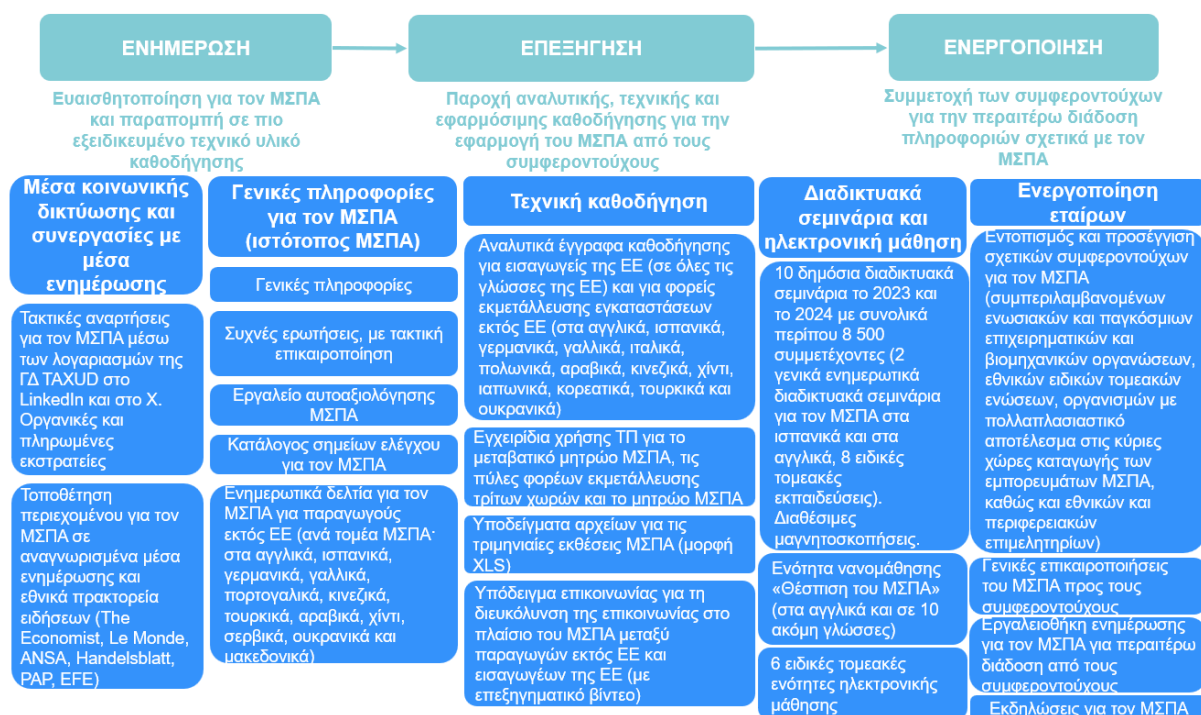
ΕΝΗΜΕΡΩΣΗ

ΕΠΕΞΗΓΗΣΗ

ΕΝΕΡΓΟΠΟΙΗΣΗ

Ευαισθητοποίηση για τον ΜΣΠΑ και παραπομπή σε πιο εξειδικευμένο τεχνικό υλικό καθοδήγησης

Παροχή αναλυτικής, τεχνικής και εφαρμόσιμης καθοδήγησης για την εφαρμογή του ΜΣΠΑ από τους συμφεροντούχους

Συμμετοχή των συμφεροντούχων για την περαιτέρω διάδοση πληροφοριών σχετικά με τον ΜΣΠΑ

Μέσα κοινωνικής δικτύωσης και συνεργασίες με μέσα ενημέρωσης

Τακτικές αναρτήσεις για τον ΜΣΠΑ μέσω των λογαριασμών της ΓΔ TAXUD στο LinkedIn και στο Χ. Οργανικές και πληρωμένες εκστρατείες

Τοποθέτηση περιεχομένου για τον ΜΣΠΑ σε αναγνωρισμένα μέσα ενημέρωσης και εθνικά πρακτορεία ειδήσεων (The Economist, Le Monde, ANSA, Handelsblatt, PAP, EFE)

Γενικές πληροφορίες για τον ΜΣΠΑ (ιστότοπος ΜΣΠΑ)

Γενικές πληροφορίες

Συχνές ερωτήσεις, με τακτική επικαιροποίηση

Εργαλείο αυτοαξιολόγησης ΜΣΠΑ

Κατάλογος σημείων ελέγχου για τον ΜΣΠΑ

Ενημερωτικά δελτία για τον ΜΣΠΑ για παραγωγούς εκτός ΕΕ (ανά τομέα ΜΣΠΑ· στα αγγλικά, ισπανικά, γερμανικά, γαλλικά, πορτογαλικά, κινεζικά, τουρκικά, αραβικά, χίντι, σερβικά, ουκρανικά και μακεδονικά)

Τεχνική καθοδήγηση

Αναλυτικά έγγραφα καθοδήγησης για εισαγωγείς της ΕΕ (σε όλες τις γλώσσες της ΕΕ) και για φορείς εκμετάλλευσης εγκαταστάσεων εκτός ΕΕ (στα αγγλικά, ισπανικά, γερμανικά, γαλλικά, ιταλικά, πολωνικά, αραβικά, κινεζικά, χίντι, ιαπωνικά, κορεατικά, τουρκικά και ουκρανικά)

Εγχειρίδια χρήσης ΤΠ για το μεταβατικό μητρώο ΜΣΠΑ, τις πύλες φορέων εκμετάλλευσης τρίτων χωρών και το μητρώο ΜΣΠΑ

Υποδείγματα αρχείων για τις τριμηνιαίες εκθέσεις ΜΣΠΑ (μορφή XLS)

Υπόδειγμα επικοινωνίας για τη διευκόλυνση της επικοινωνίας στο πλαίσιο του ΜΣΠΑ μεταξύ παραγωγών εκτός ΕΕ και εισαγωγέων της ΕΕ (με επεξηγηματικό βίντεο)

Διαδικτυακά σεμινάρια και ηλεκτρονική μάθηση

10 δημόσια διαδικτυακά σεμινάρια το 2023 και το 2024 με συνολικά περίπου 8 500 συμμετέχοντες (2 γενικά ενημερωτικά διαδικτυακά σεμινάρια για τον ΜΣΠΑ στα ισπανικά και στα αγγλικά, 8 ειδικές τομεακές εκπαιδεύσεις). Διαθέσιμες μαγνητοσκοπήσεις.

Ενότητα νανομάθησης «Θέσπιση του ΜΣΠΑ» (στα αγγλικά και σε 10 ακόμη γλώσσες)

6 ειδικές τομεακές ενότητες ηλεκτρονικής μάθησης

Ενεργοποίηση εταίρων

Εντοπισμός και προσέγγιση σχετικών συμφεροντούχων για τον ΜΣΠΑ (συμπεριλαμβανομένων ενωσιακών και παγκόσμιων επιχειρηματικών και βιομηχανικών οργανώσεων, εθνικών ειδικών τομεακών ενώσεων, οργανισμών με πολλαπλασιαστικό αποτέλεσμα στις κύριες χώρες καταγωγής των εμπορευμάτων ΜΣΠΑ, καθώς και εθνικών και περιφερειακών επιμελητηρίων)

Γενικές επικαιροποιήσεις του ΜΣΠΑ προς τους συμφεροντούχους

Εργαλειοθήκη ενημέρωσης για τον ΜΣΠΑ για περαιτέρω διάδοση από τους συμφεροντούχους

Εκδηλώσεις για τον ΜΣΠΑ